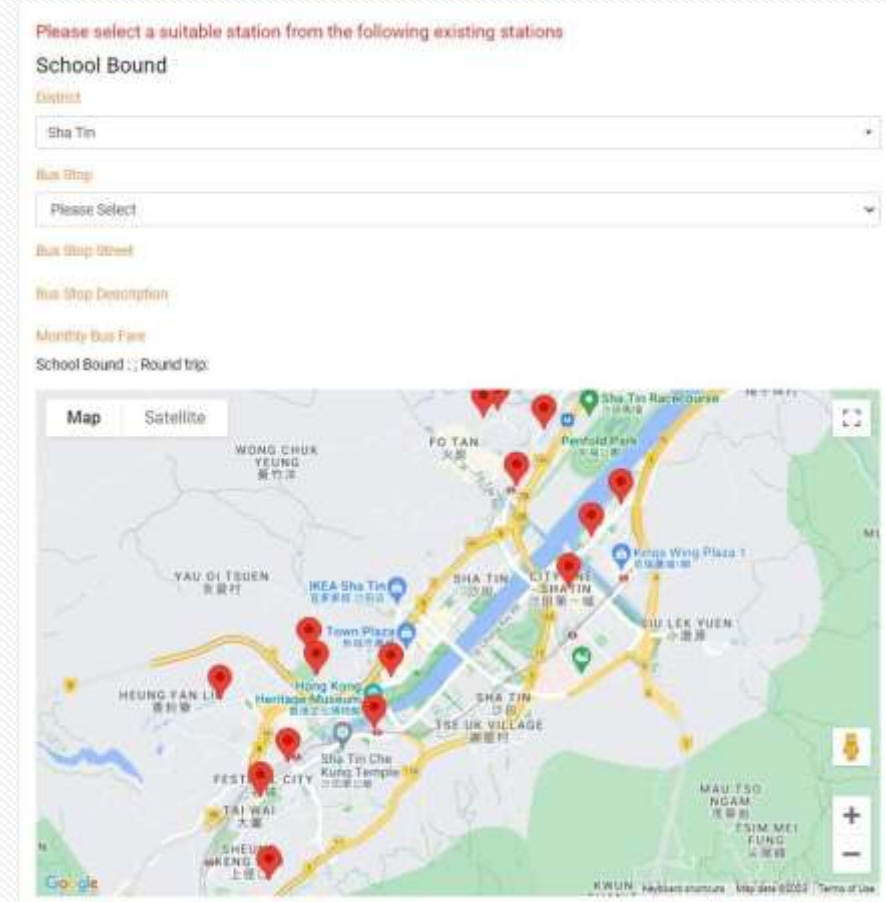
Please select a suitable station from the following existing stations

School Bound

District

Sha Tin

Bus Stop

Please Select

Bus Stop Street

Bus Stop Description

Monthly Bus Fare

School Bound : ; Round trip:

Map Satellite

WONG CHUK YEUNG 黄竹洋

FO TAN 火炭

Sha Tin Racecourse 沙田馬場

Penfold Park 彭福公園

YAU OI TSUEN 友愛村

IKEA Sha Tin 宜家家居 沙田店

SHA TIN 沙田

CITY ONE SHATIN 沙田第一城

Kings Wing Plaza 1 京瑞廣場1期

Town Plaza 新城市廣場

SIU LEK YUEN 小瀝源

HEUNG FAN LIU 香粉寮

Hong Kong Heritage Museum 香港文化博物館

SHA TIN 沙田

TSE UK VILLAGE 謝屋村

Sha Tin Che Kung Temple 沙田車公廟

FESTIVAL CITY

TAI WAI 大圍

MAU TSO NGAM 茅草岩

TSIM MEI FUNG 尖尾峰

SHEUNG KENG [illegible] 上徑口

KWUN

Google

Keyboard shortcuts Map data ©2023 Terms of Use